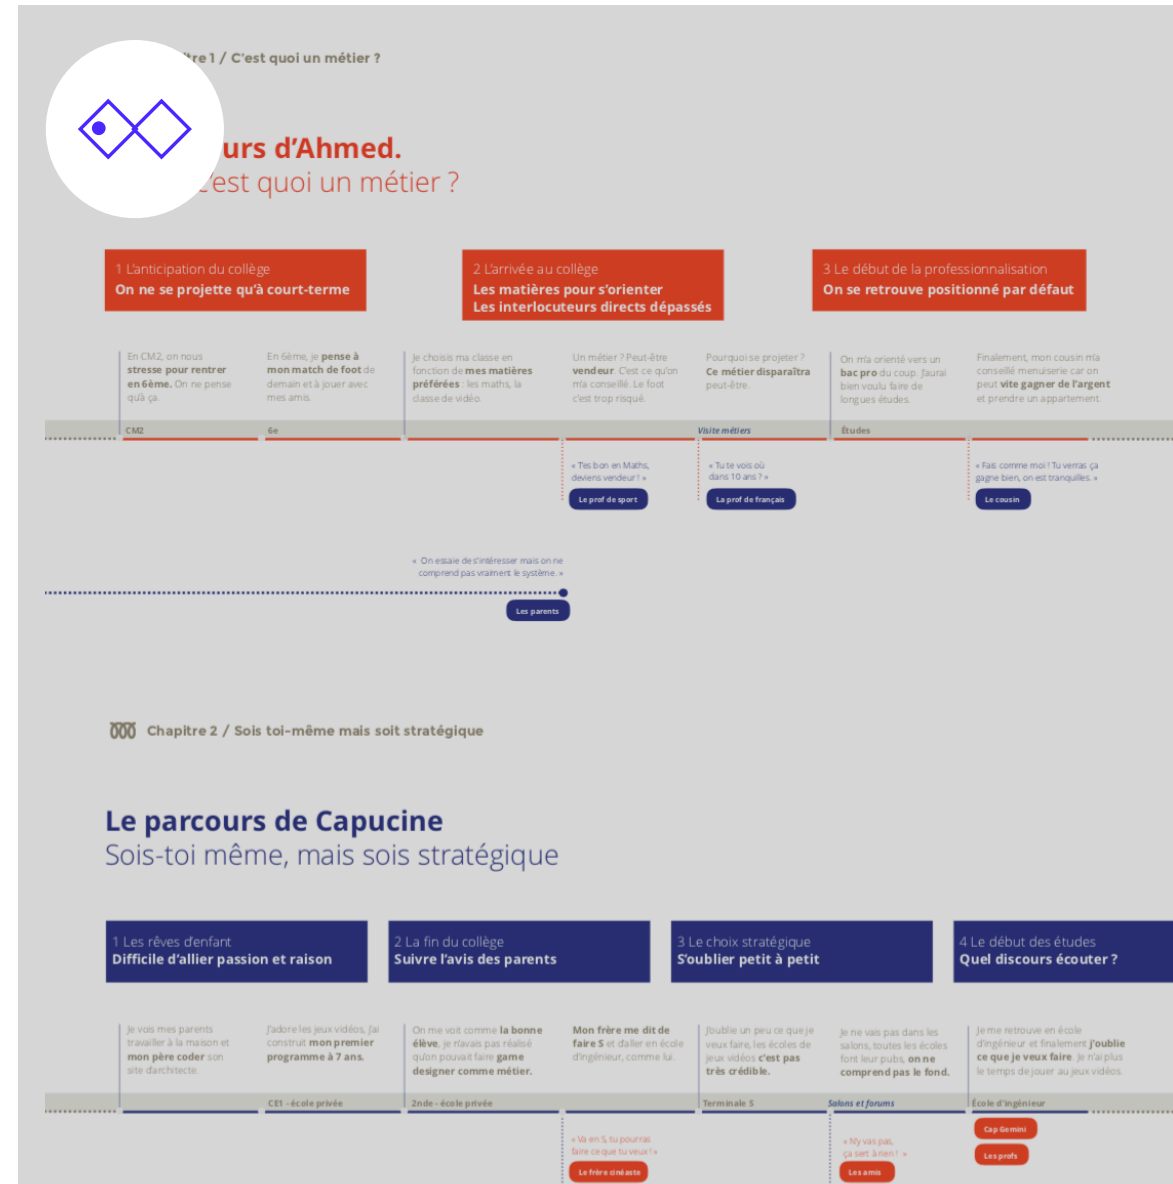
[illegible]tre 1 / C'est quoi un métier ?

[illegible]urs d'Ahmed.
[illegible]'est quoi un métier ?

1 L'anticipation du collège
On ne se projette qu'à court-terme

2 L'arrivée au collège
Les matières pour s'orienter
Les interlocuteurs directs dépassés

3 Le début de la professionnalisation
On se retrouve positionné par défaut

En CM2, on nous stresse pour rentrer en 6ème. On ne pense qu'à ça.

En 6ème, je pense à mon match de foot de demain et à jouer avec mes amis.

Je choisis ma classe en fonction de mes matières préférées : les maths, la classe de vidéo.

Un métier ? Peut-être vendeur. C'est ce qu'on m'a conseillé. Le foot c'est trop risqué.

Pourquoi se projeter ? Ce métier disparaîtra peut-être.

On m'a orienté vers un bac pro du coup. J'aurai bien voulu faire de longues études.

Finalement, mon cousin m'a conseillé menuiserie car on peut vite gagner de l'argent et prendre un appartement.

CM2
6e
Visite métiers
Études

« T'es bon en Maths, deviens vendeur ! »
Le prof de sport

« Tu te vois où dans 10 ans ? »
La prof de français

« Fais comme moi ! Tu verras ça gagne bien, on est tranquilles. »
Le cousin

« On essaie de s'intéresser mais on ne comprend pas vraiment le système. »
Les parents

Chapitre 2 / Sois toi-même mais soit stratégique

Le parcours de Capucine
Sois-toi même, mais sois stratégique

1 Les rêves d'enfant
Difficile d'allier passion et raison

2 La fin du collège
Suivre l'avis des parents

3 Le choix stratégique
S'oublier petit à petit

4 Le début des études
Quel discours écouter ?

Je vois mes parents travailler à la maison et mon père coder son site d'architecte.

J'adore les jeux vidéos, j'ai construit mon premier programme à 7 ans.

On me voit comme la bonne élève, je n'avais pas réalisé qu'on pouvait faire game designer comme métier.

Mon frère me dit de faire S et d'aller en école d'ingénieur, comme lui.

J'oublie un peu ce que je veux faire, les écoles de jeux vidéos c'est pas très crédible.

Je ne vais pas dans les salons, toutes les écoles font leur pubs, on ne comprend pas le fond.

Je me retrouve en école d'ingénieur et finalement j'oublie ce que je veux faire. Je n'ai plus le temps de jouer aux jeux vidéos.

CE1 - école privée
2nde - école privée
Terminale S
Salons et forums
École d'ingénieur

« Va en S, tu pourras faire ce que tu veux ! »
Le frère ciné aste

« N'y vas pas, ça sert à rien ! »
Les amis

Cap Gemini
Les profs